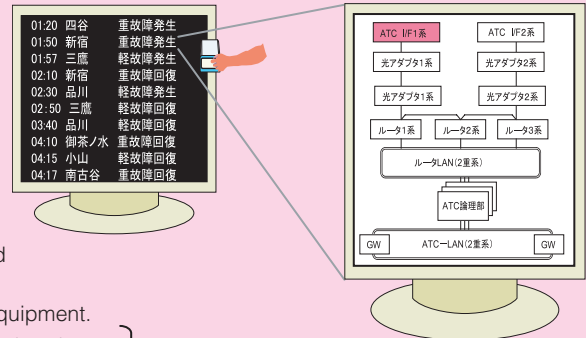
01:20 四谷 重故障発生
01:50 新宿 重故障発生
01:57 三鷹 軽故障発生
02:10 新宿 重故障回復
02:30 品川 軽故障発生
02:50 三鷹 軽故障回復
03:40 品川 軽故障回復
04:10 御茶ノ水 重故障回復
04:15 小山 軽故障回復
04:17 南古谷 重故障回復

ATC I/F1系
ATC I/F2系
光アダプタ1系
光アダプタ2系
光アダプタ1系
光アダプタ2系
ルータ1系
ルータ2系
ルータ3系
ルータLAN(2重系)
ATC論理部
GW
ATCーLAN(2重系)
GW

d

quipment.